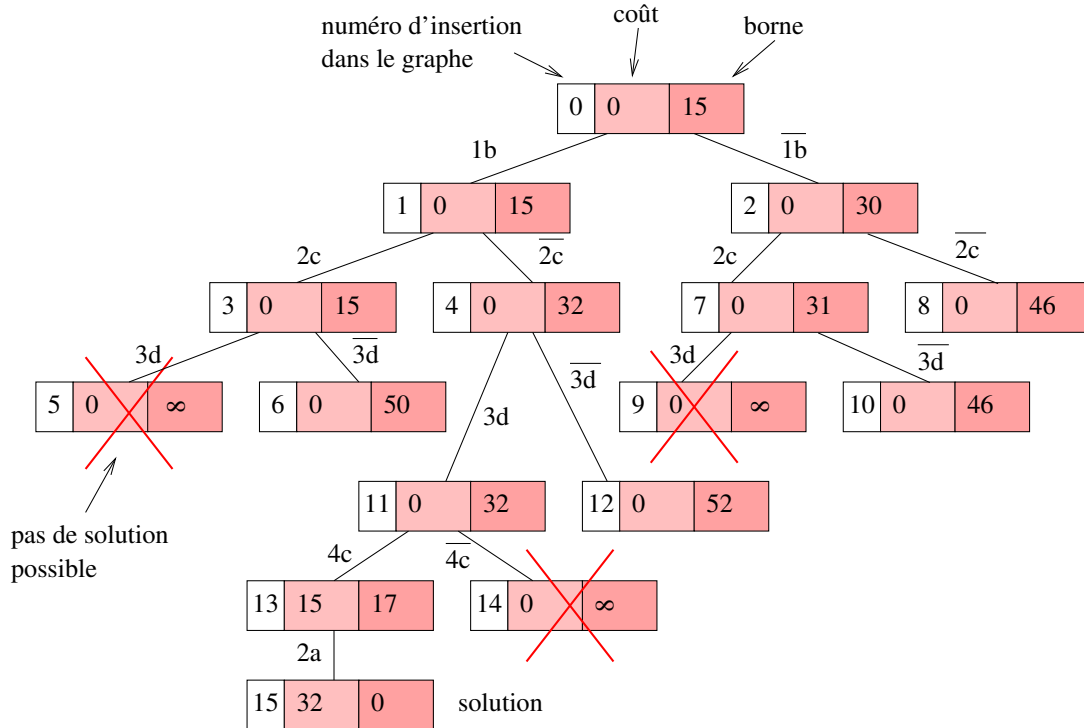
numéro d'insertion dans le graphe

coût

borne

| 0 | 0 | 15 |
|---|---|---|

1b

$\overline{1b}$

| 1 | 0 | 15 |
|---|---|---|

| 2 | 0 | 30 |
|---|---|---|

2c

$\overline{2c}$

2c

$\overline{2c}$

| 3 | 0 | 15 |
|---|---|---|

| 4 | 0 | 32 |
|---|---|---|

| 7 | 0 | 31 |
|---|---|---|

| 8 | 0 | 46 |
|---|---|---|

3d

$\overline{3d}$

$\overline{3d}$

3d

$\overline{3d}$

| 5 | 0 | $\infty$ |
|---|---|---|

| 6 | 0 | 50 |
|---|---|---|

3d

| 9 | 0 | $\infty$ |
|---|---|---|

| 10 | 0 | 46 |
|---|---|---|

pas de solution possible

| 11 | 0 | 32 |
|---|---|---|

| 12 | 0 | 52 |
|---|---|---|

4c

$\overline{4c}$

| 13 | 15 | 17 |
|---|---|---|

| 14 | 0 | $\infty$ |
|---|---|---|

2a

| 15 | 32 | 0 |
|---|---|---|

solution